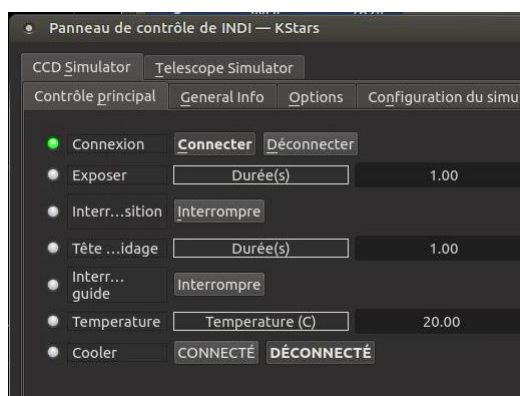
Panneau de contrôle de INDI — KStars

CCD Simulator | Telescope Simulator

Contrôle principal | General Info | Options | Configuration du simu

Connexion | Connecter | Déconnecter
Exposer | Durée(s) | 1.00
Interr…sition | Interrompre
Tête …idage | Durée(s) | 1.00
Interr… guide | Interrompre
Temperature | Temperature (C) | 20.00
Cooler | CONNECTÉ | DÉCONNECTÉ